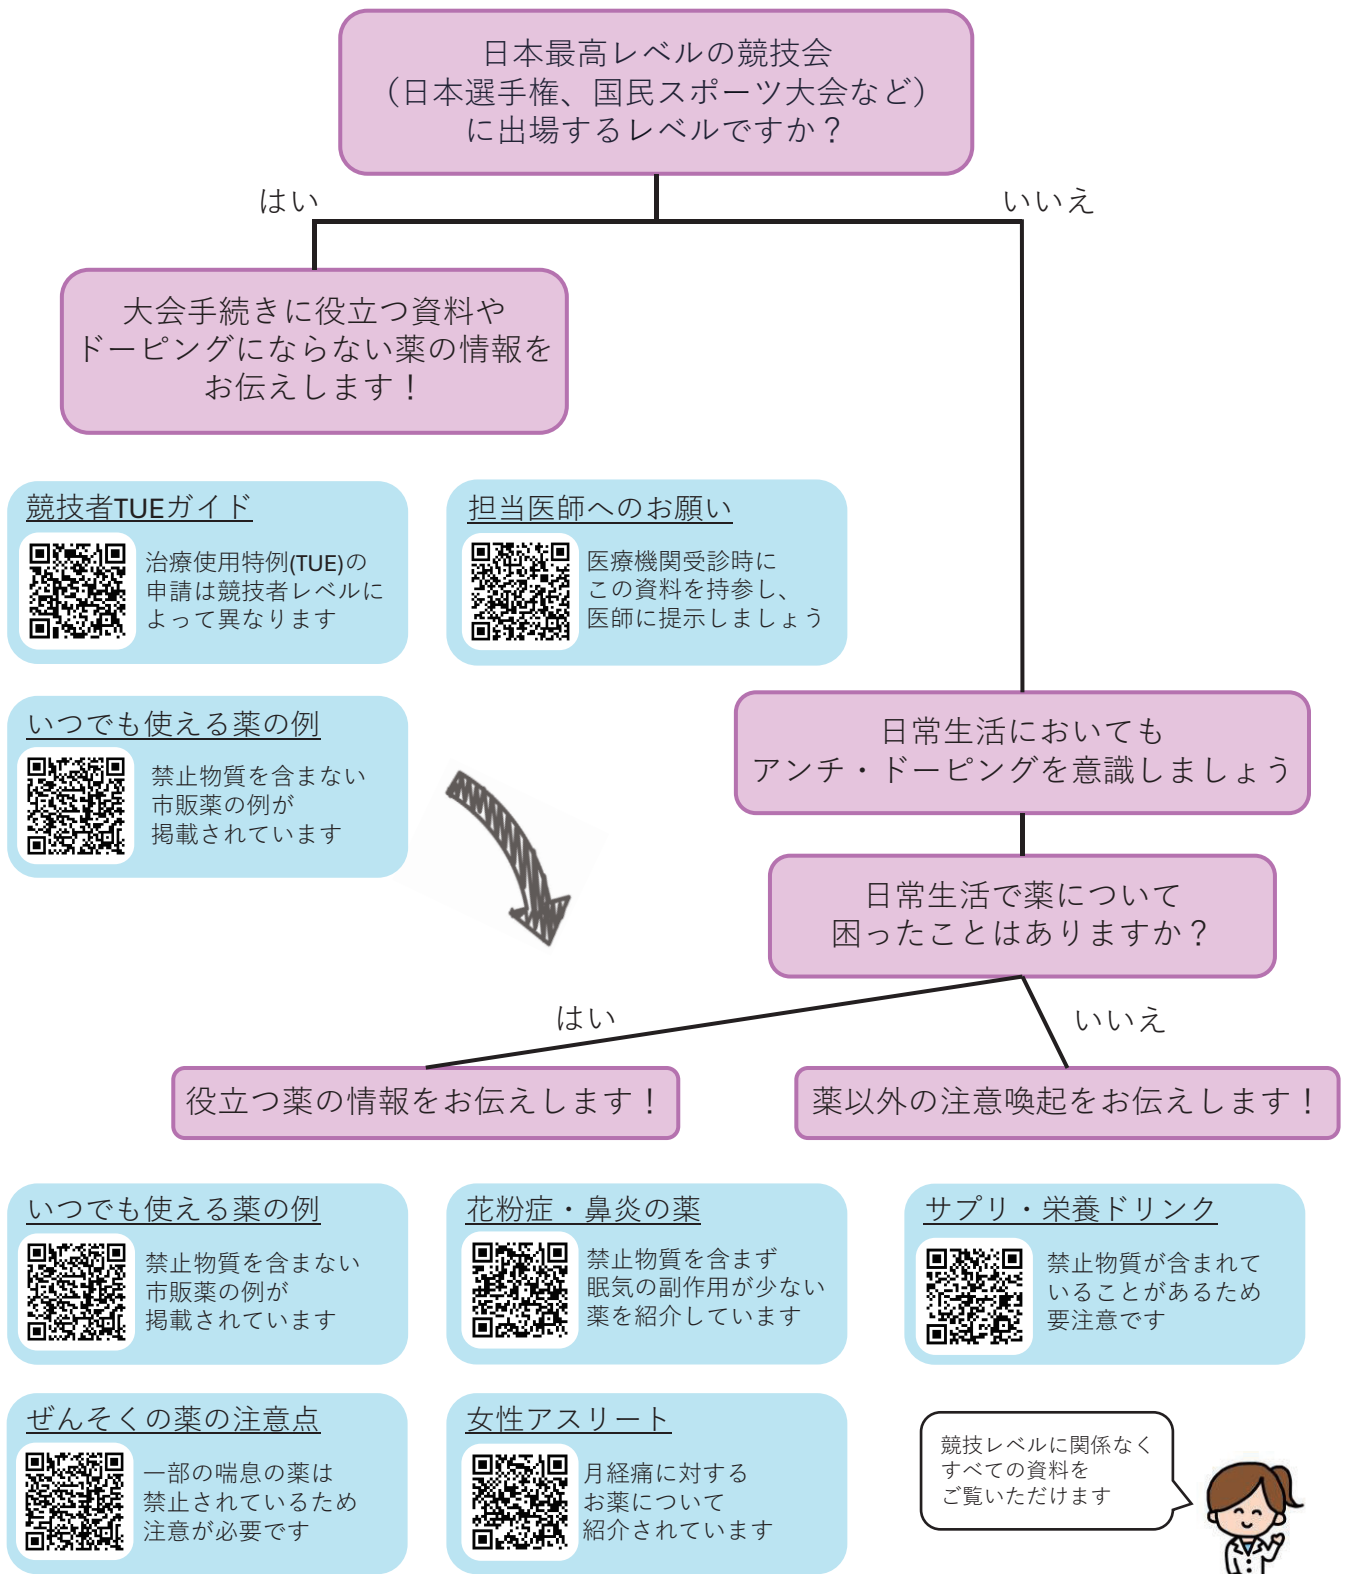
日本最高レベルの競技会
（日本選手権、国民スポーツ大会など）
に出場するレベルですか？

はい

いいえ

大会手続きに役立つ資料や
ドーピングにならない薬の情報を
お伝えします！

競技者TUEガイド

治療使用特例(TUE)の申請は競技者レベルによって異なります

担当医師へのお願い

医療機関受診時にこの資料を持参し、医師に提示しましょう

いつでも使える薬の例

禁止物質を含まない市販薬の例が掲載されています

日常生活においても
アンチ・ドーピングを意識しましょう

日常生活で薬について
困ったことはありますか？

はい

いいえ

役立つ薬の情報をお伝えします！

薬以外の注意喚起をお伝えします！

いつでも使える薬の例

禁止物質を含まない市販薬の例が掲載されています

花粉症・鼻炎の薬

禁止物質を含まず眠気の副作用が少ない薬を紹介しています

サプリ・栄養ドリンク

禁止物質が含まれていることがあるため要注意です

ぜんそくの薬の注意点

一部の喘息の薬は禁止されているため注意が必要です

女性アスリート

月経痛に対するお薬について紹介されています

競技レベルに関係なくすべての資料をご覧いただけます